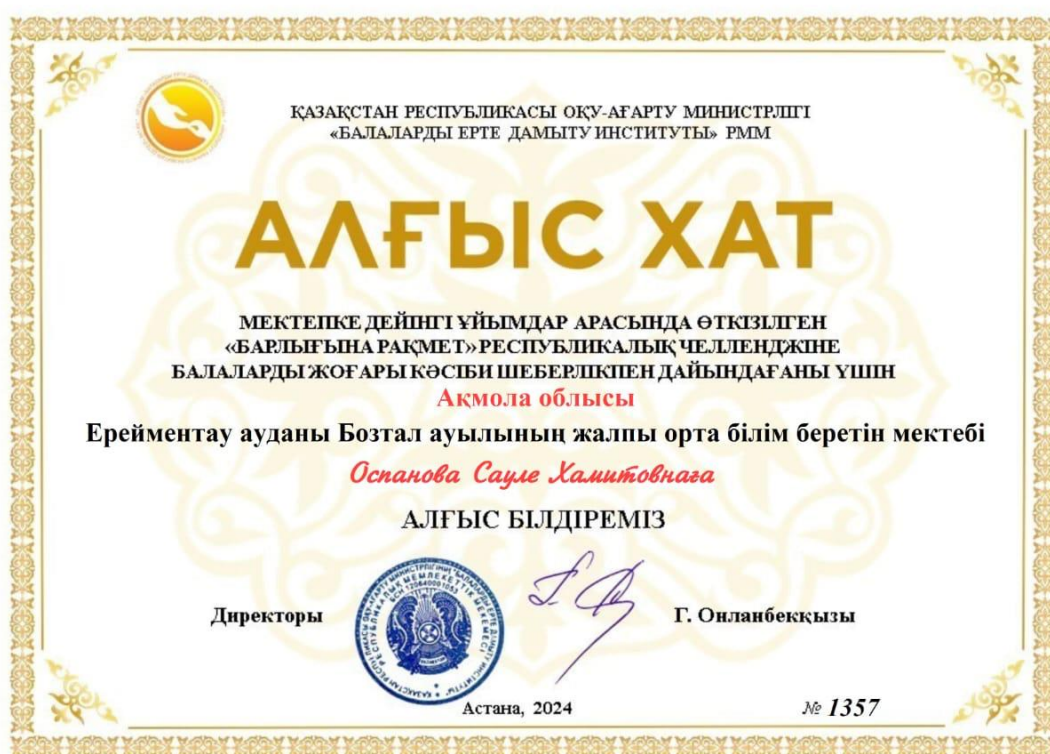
ҚАЗАҚСТАН РЕСПУБЛИКАСЫ ОҚУ-АҒАРТУ МИНИСТРЛІГІ
«БАЛАЛАРДЫ ЕРТЕ ДАМЫТУ ИНСТИТУТЫ» РММ

АЛҒЫС ХАТ

МЕКТЕПКЕ ДЕЙІНГІ ҰЙЫМДАР АРАСЫНДА ӨТКІЗІЛГЕН «БАРЛЫҒЫНА РАҚМЕТ» РЕСПУБЛИКАЛЫҚ ЧЕЛЛЕНДЖІНЕ БАЛАЛАРДЫ ЖОҒАРЫ КӘСІБИ ШЕБЕРЛІКПЕН ДАЙЫНДАҒАНЫ ҮШІН

Ақмола облысы

Ерейментау ауданы Бозтал ауылының жалпы орта білім беретін мектебі

Оспанова Сауле Хамитовнаға

АЛҒЫС БІЛДІРЕМІЗ

Директоры

Г. Онланбекқызы

Астана, 2024

№ 1357